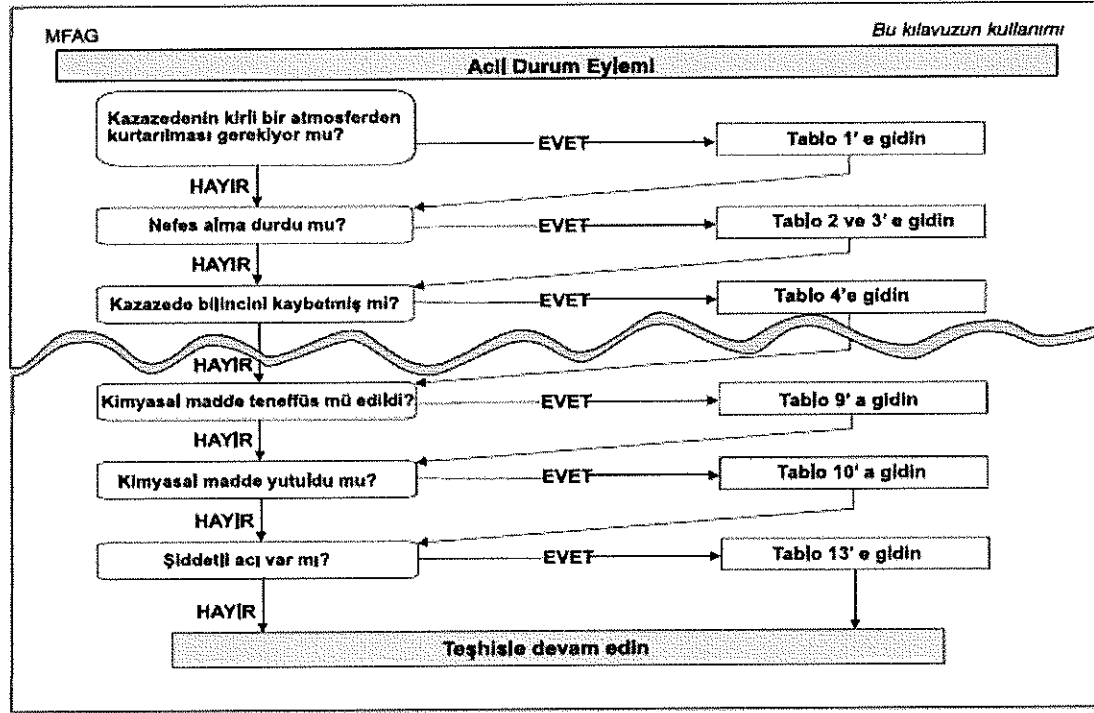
MFAG

Bu kılavuzun kullanımı

Acil Durum Eylemi

Kazazedenin kirli bir atmosferden kurtarılması gerekiyor mu?

EVET

Tablo 1' e gidin

HAYIR

Nefes alma durdu mu?

EVET

Tablo 2 ve 3' e gidin

HAYIR

Kazazede bilincini kaybetmiş mi?

EVET

Tablo 4'e gidin

HAYIR

Kimyasal madde teneffüs mü edildi?

EVET

Tablo 9' a gidin

HAYIR

Kimyasal madde yutuldu mu?

EVET

Tablo 10' a gidin

HAYIR

Şiddetli acı var mı?

EVET

Tablo 13' e gidin

HAYIR

Teşhisle devam edin